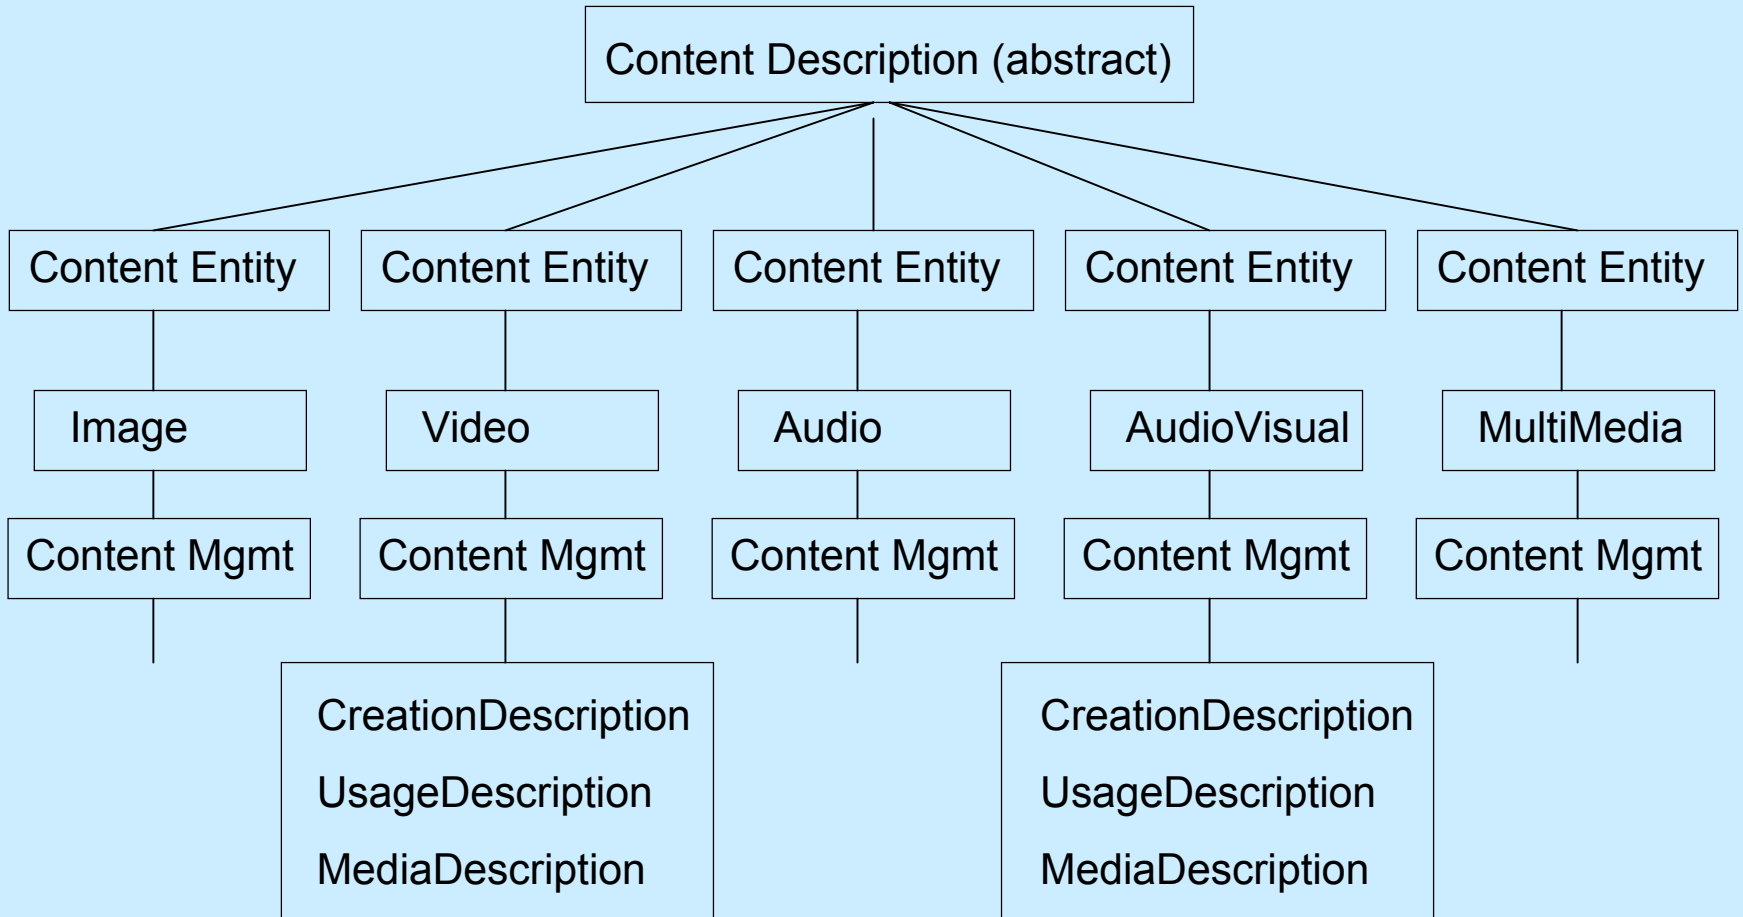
Content Description (abstract)

Content Entity

Content Entity

Content Entity

Content Entity

Content Entity

Image

Video

Audio

AudioVisual

MultiMedia

Content Mgmt

Content Mgmt

Content Mgmt

Content Mgmt

Content Mgmt

CreationDescription
UsageDescription
MediaDescription

CreationDescription
UsageDescription
MediaDescription